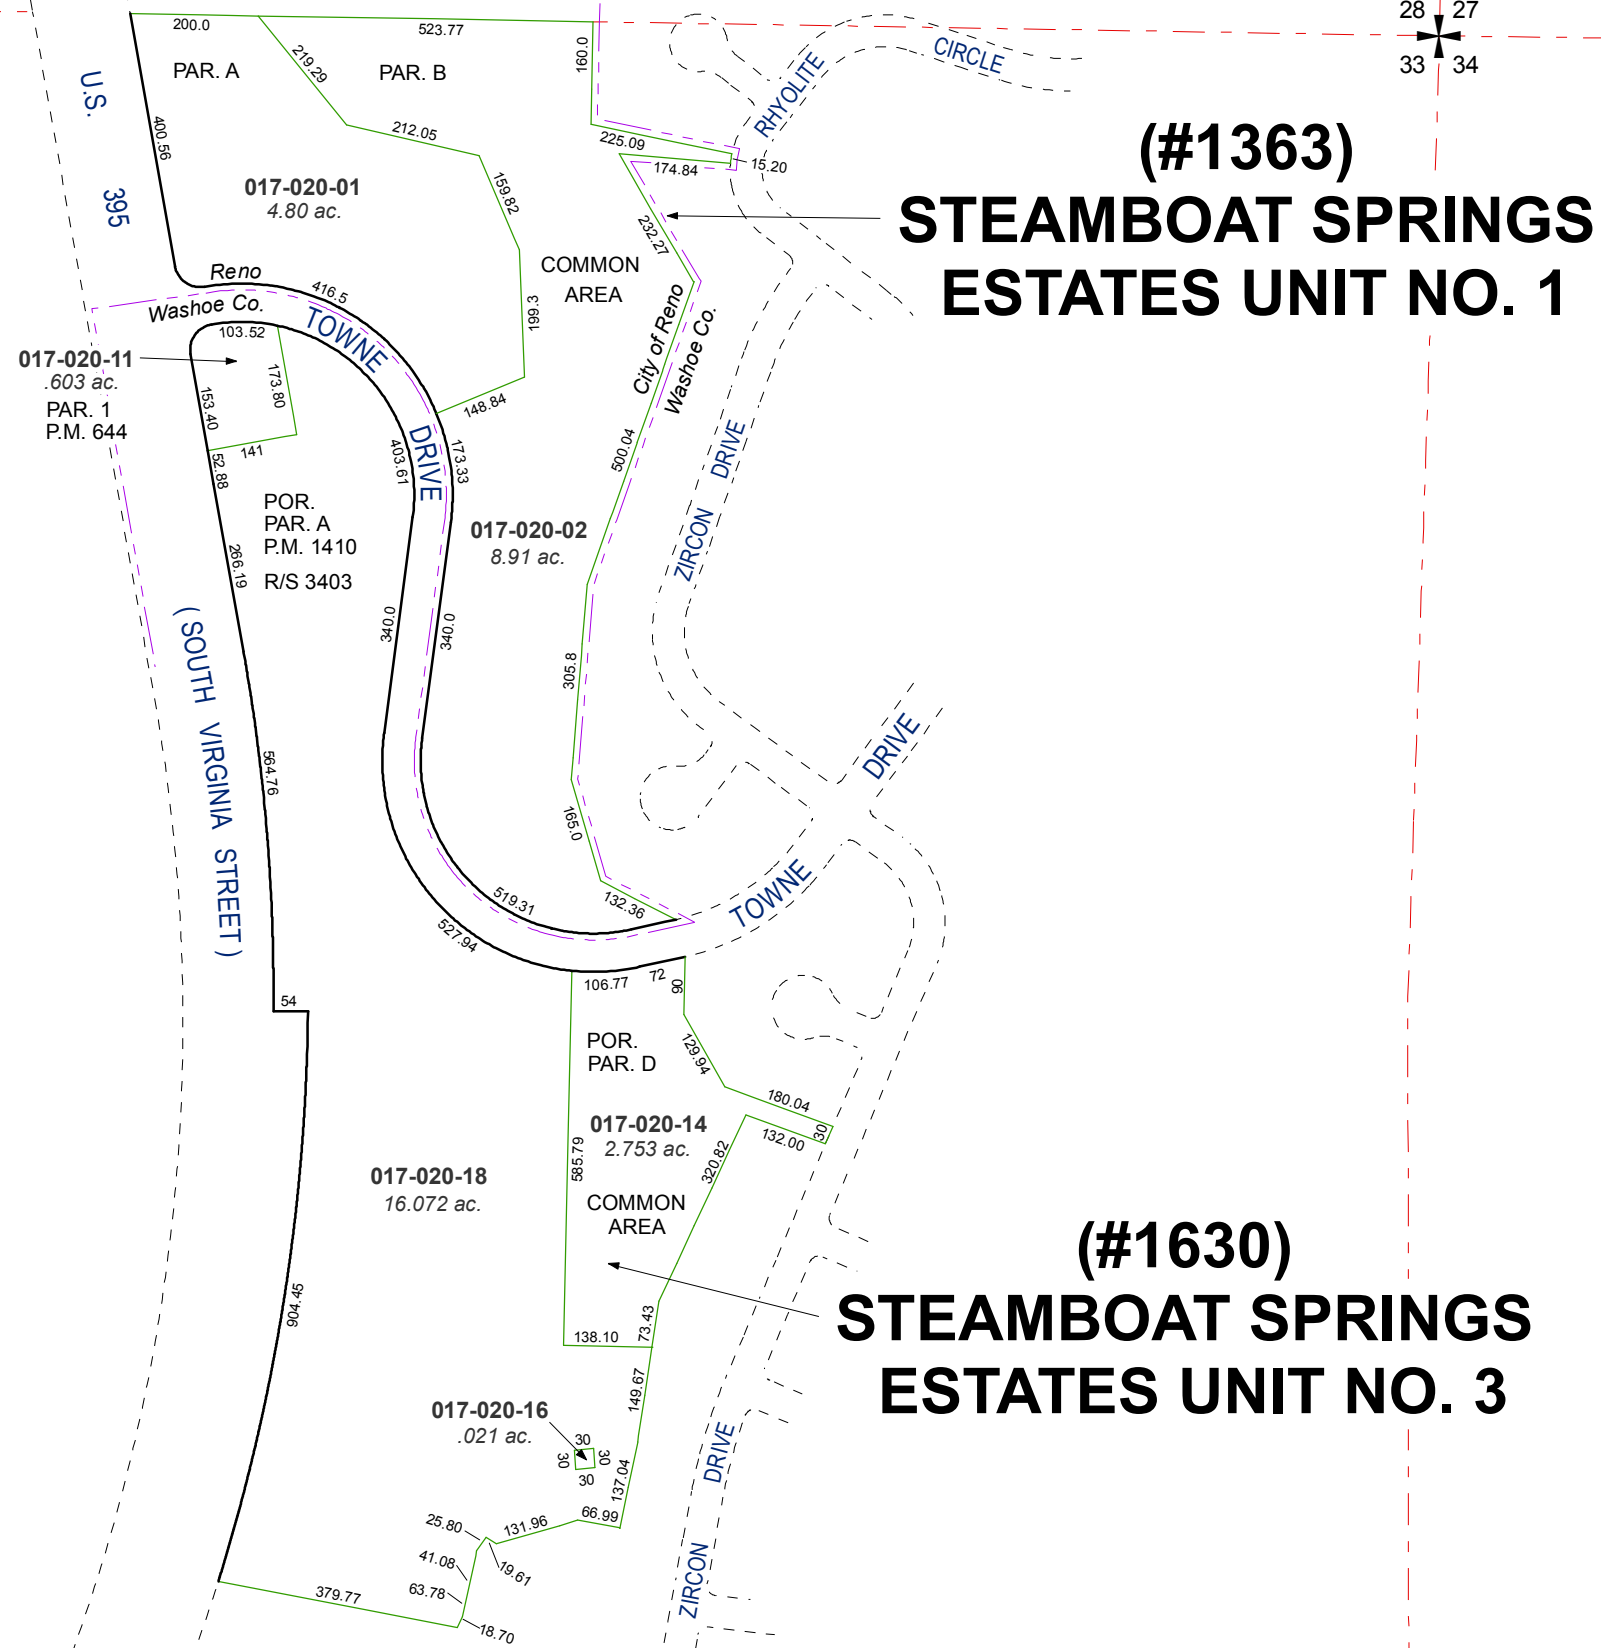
28 27
33 34

U.S. 395

200.0
523.77
PAR. A
PAR. B
219.29
160.0
400.56
212.05
225.09
174.84
15.20
RHYOLITE
CIRCLE

(#1363)
STEAMBOAT SPRINGS
ESTATES UNIT NO. 1

017-020-01
4.80 ac.
159.82
232.27
COMMON
AREA
199.3
Reno
Washoe Co.
416.5
TOWNE
103.52
017-020-11
.603 ac.
PAR. 1
P.M. 644
173.80
153.40
148.84
City of Reno
Washoe Co.
141
52.88
403.61
DRIVE
173.33
500.04
DRIVE
POR.
PAR. A
P.M. 1410
R/S 3403
017-020-02
8.91 ac.
ZIRCON
266.19
340.0
340.0
( SOUTH VIRGINIA STREET )
305.8
DRIVE
564.76
165.0
519.31
132.36
TOWNE
527.94
106.77
72
90
54
POR.
PAR. D
129.94
180.04
017-020-14
2.753 ac.
132.00
30
585.79
320.82
017-020-18
16.072 ac.
COMMON
AREA

(#1630)
STEAMBOAT SPRINGS
ESTATES UNIT NO. 3

904.45
138.10
73.43
149.67
017-020-16
.021 ac.
30
30
30
30
137.04
DRIVE
66.99
25.80
131.96
41.08
19.61
63.78
379.77
18.70
ZIRCON